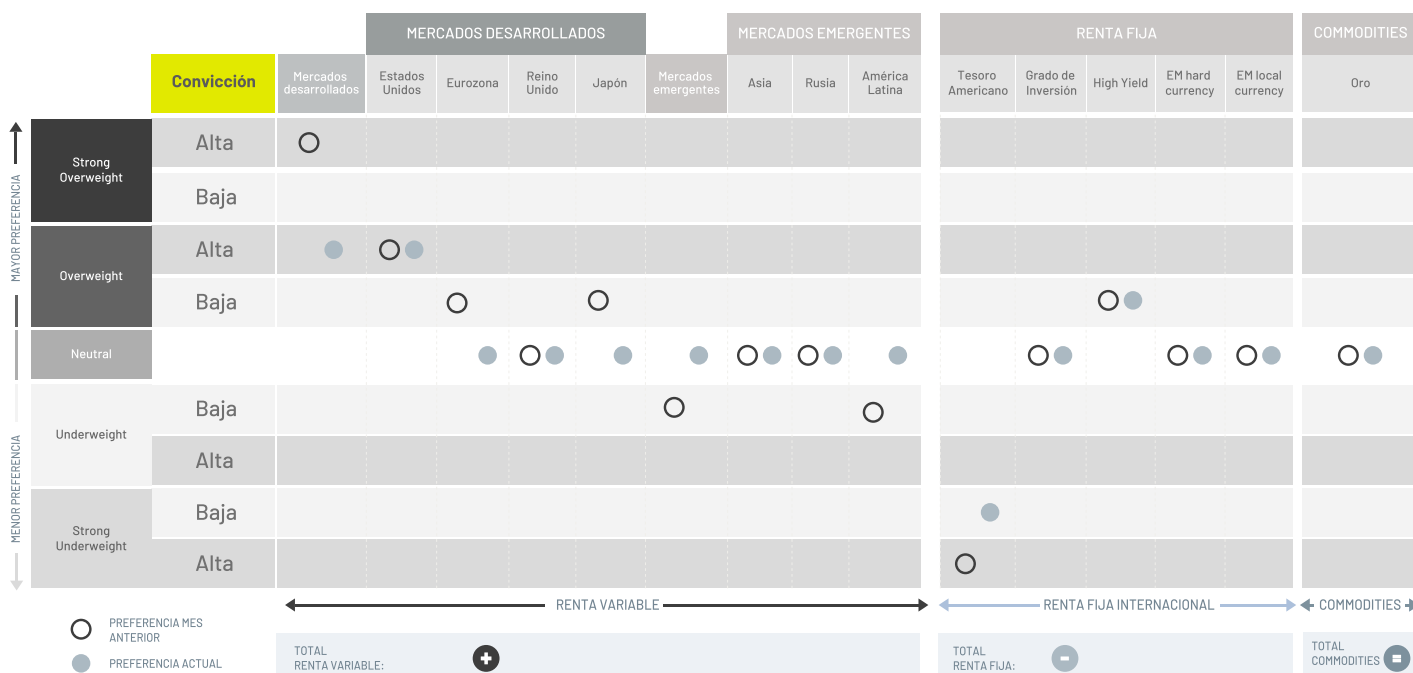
| | | MERCADOS DESARROLLADOS | | | | | MERCADOS EMERGENTES | | | | RENTA FIJA | | | | | COMMODITIES |
|---|---|---|---|---|---|---|---|---|---|---|---|---|---|---|---|---|
| | Convicción | Mercados desarrollados | Estados Unidos | Eurozona | Reino Unido | Japón | Mercados emergentes | Asia | Rusia | América Latina | Tesoro Americano | Grado de Inversión | High Yield | EM hard currency | EM local currency | Oro |
| Strong Overweight | Alta | | | | | | | | | | | | | | | |
| | Baja | | | | | | | | | | | | | | | |
| Overweight | Alta | | | | | | | | | | | | | | | |
| | Baja | | | | | | | | | | | | | | | |
| Neutral | | | | | | | | | | | | | | | | |
| Underweight | Baja | | | | | | | | | | | | | | | |
| | Alta | | | | | | | | | | | | | | | |
| Strong Underweight | Baja | | | | | | | | | | | | | | | |
| | Alta | | | | | | | | | | | | | | | |

MAYOR PREFERENCIA
MENOR PREFERENCIA

RENTA VARIABLE
RENTA FIJA INTERNACIONAL
COMMODITIES

PREFERENCIA MES ANTERIOR
PREFERENCIA ACTUAL

TOTAL RENTA VARIABLE: +
TOTAL RENTA FIJA: -
TOTAL COMMODITIES =